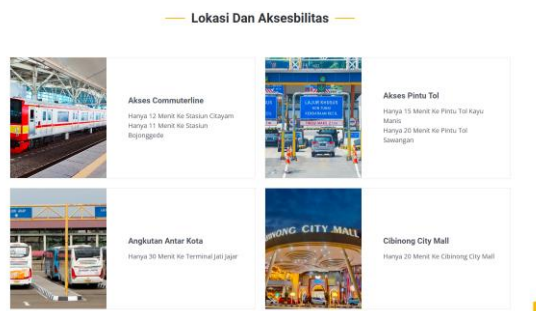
Lokasi Dan Aksesbilitas

Akses Commuterline

Hanya 12 Menit Ke Stasiun Citayam
Hanya 11 Menit Ke Stasiun Bojonggede

Akses Pintu Tol

Hanya 15 Menit Ke Pintu Tol Kayu Manis
Hanya 20 Menit Ke Pintu Tol Sawangan

Angkutan Antar Kota

Hanya 30 Menit Ke Terminal Jati Jajar

CIBINONG CITY MALL

Cibinong City Mall

Hanya 20 Menit Ke Cibinong City Mall